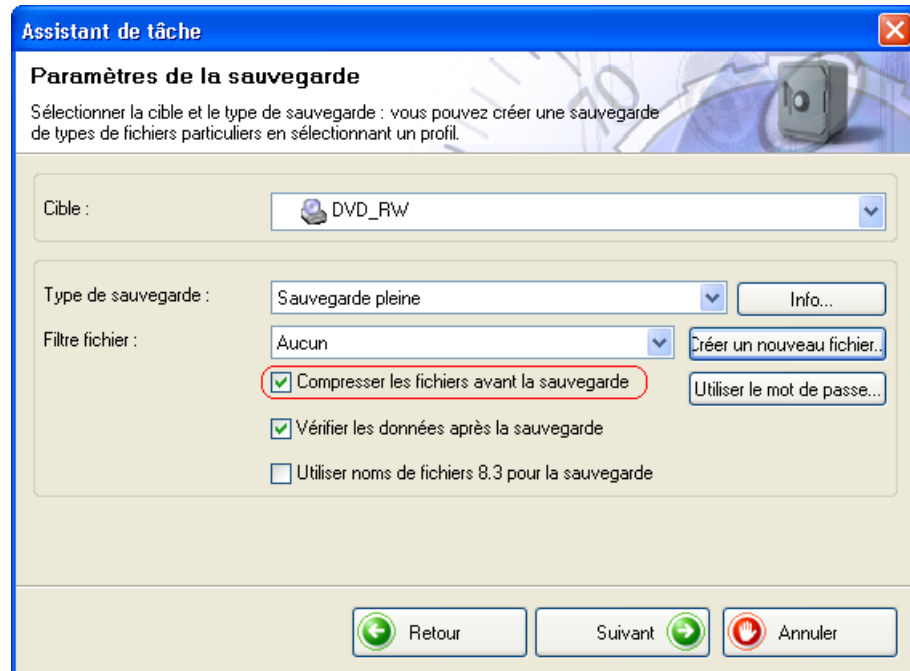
Assistant de tâche

Paramètres de la sauvegarde

Sélectionner la cible et le type de sauvegarde : vous pouvez créer une sauvegarde de types de fichiers particuliers en sélectionnant un profil.

Cible :

DVD_RW

Type de sauvegarde :

Sauvegarde pleine

Info...

Filtre fichier :

Aucun

Créer un nouveau fichier...

Compresser les fichiers avant la sauvegarde

Utiliser le mot de passe...

Vérifier les données après la sauvegarde

Utiliser noms de fichiers 8.3 pour la sauvegarde

Retour

Suivant

Annuler